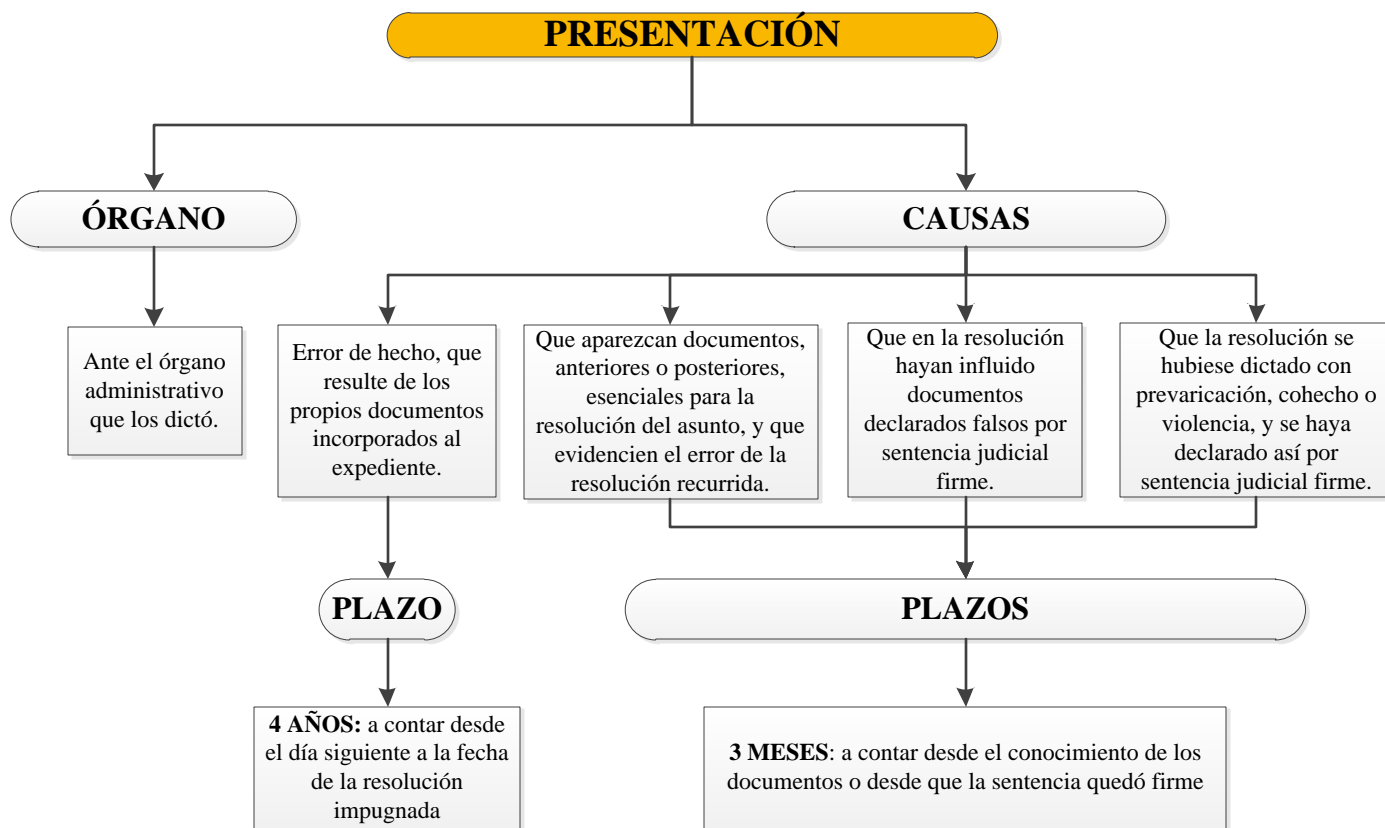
PRESENTACIÓN

ÓRGANO

Ante el órgano administrativo que los dictó.

CAUSAS

Error de hecho, que resulte de los propios documentos incorporados al expediente.

Que aparezcan documentos, anteriores o posteriores, esenciales para la resolución del asunto, y que evidencien el error de la resolución recurrida.

Que en la resolución hayan influido documentos declarados falsos por sentencia judicial firme.

Que la resolución se hubiese dictado con prevaricación, cohecho o violencia, y se haya declarado así por sentencia judicial firme.

PLAZO

4 AÑOS: a contar desde el día siguiente a la fecha de la resolución impugnada

PLAZOS

3 MESES: a contar desde el conocimiento de los documentos o desde que la sentencia quedó firme